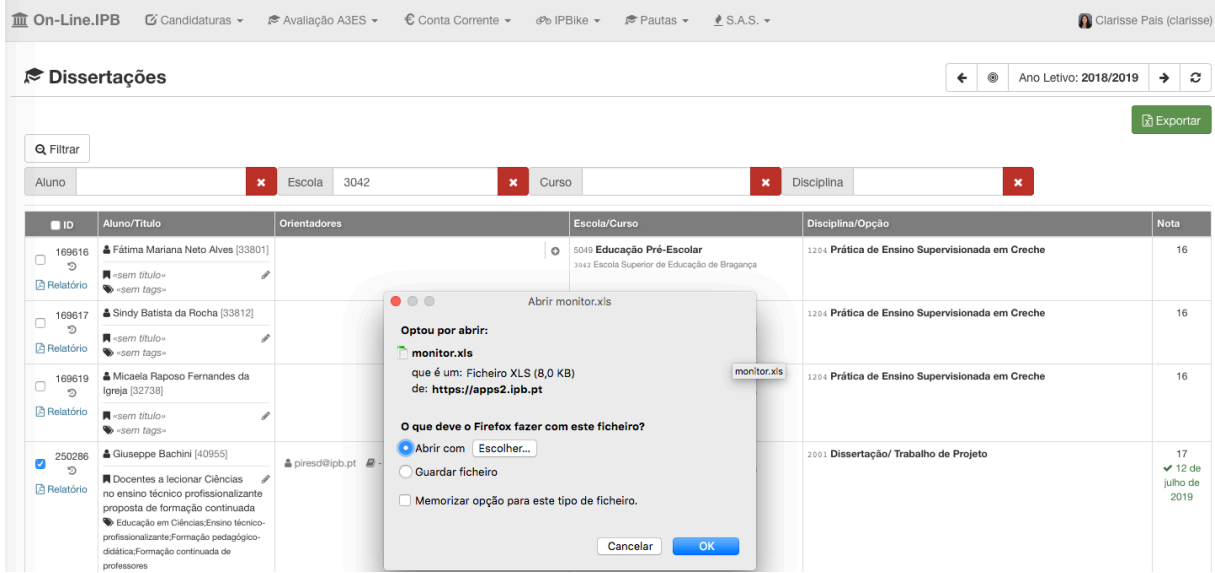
On-Line.IPB Candidaturas ▾ Avaliação A3ES ▾ € Conta Corrente ▾ IPBike ▾ Pautas ▾ S.A.S. ▾ Clarisse Pais (clarisse)

Dissertações

Ano Letivo: 2018/2019

Exportar

Filtrar

Aluno | Escola 3042 | Curso | Disciplina

| ID | Aluno/Título | Orientadores | Escola/Curso | Disciplina/Opção | Nota |
|---|---|---|---|---|---|
| 169616 Relatório | Fátima Mariana Neto Alves [33801] «sem título» «sem tags» | | 5049 Educação Pré-Escolar 3042 Escola Superior de Educação de Bragança | 1204 Prática de Ensino Supervisionada em Creche | 16 |
| 169617 Relatório | Sindy Batista da Rocha [33812] «sem título» «sem tags» | | | 1204 Prática de Ensino Supervisionada em Creche | 16 |
| 169619 Relatório | Micaela Raposo Fernandes da Igreja [32738] «sem título» «sem tags» | | | 1204 Prática de Ensino Supervisionada em Creche | 16 |
| 250286 Relatório | Giuseppe Bachini [40955] Docentes a lecionar Ciências no ensino técnico profissionalizante proposta de formação continuada Educação em Ciências;Ensino técnico-profissionalizante;Formação pedagógico-didática;Formação continuada de professores | piresd@ipb.pt | | 2001 Dissertação/ Trabalho de Projeto | 17 12 de julho de 2019 |

Abrir monitor.xls

Optou por abrir:

monitor.xls

que é um: Ficheiro XLS (8,0 KB)
de: https://apps2.ipb.pt

monitor.xls

O que deve o Firefox fazer com este ficheiro?

Abrir com Escolher...

Guardar ficheiro

Memorizar opção para este tipo de ficheiro.

Cancelar OK